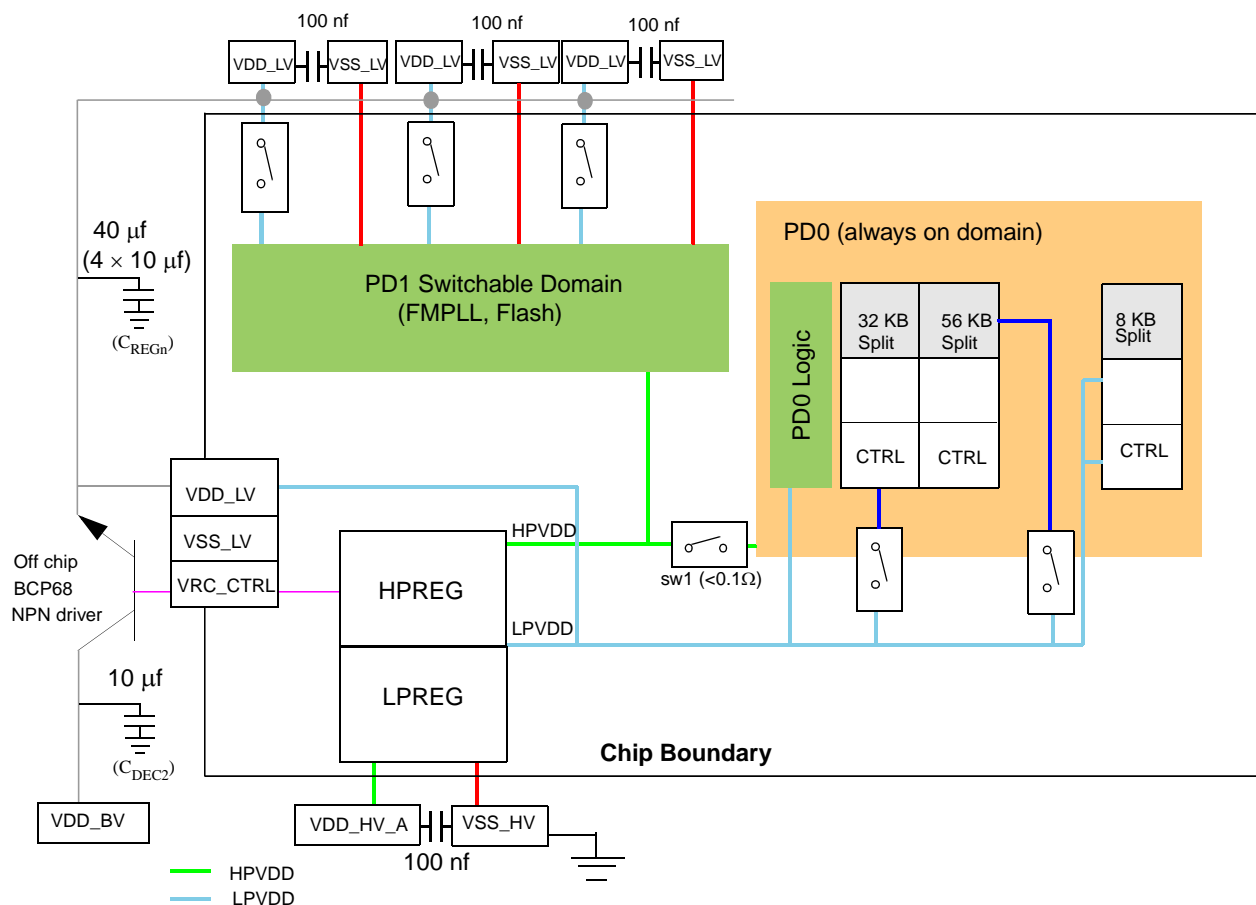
100 nf
100 nf
100 nf
VDD_LV
VSS_LV
VDD_LV
VSS_LV
VDD_LV
VSS_LV

40 μf
(4 × 10 μf)
($C_{REGn}$)

PD1 Switchable Domain
(FMPLL, Flash)

PD0 (always on domain)
PD0 Logic
32 KB Split
56 KB Split
8 KB Split
CTRL
CTRL
CTRL

VDD_LV
VSS_LV
VRC_CTRL
Off chip
BCP68
NPN driver
HPVDD
HPREG
LPVDD
LPREG
sw1 (<0.1Ω)

10 μf
($C_{DEC2}$)
Chip Boundary
VDD_BV
VDD_HV_A
VSS_HV
100 nf

HPVDD
LPVDD